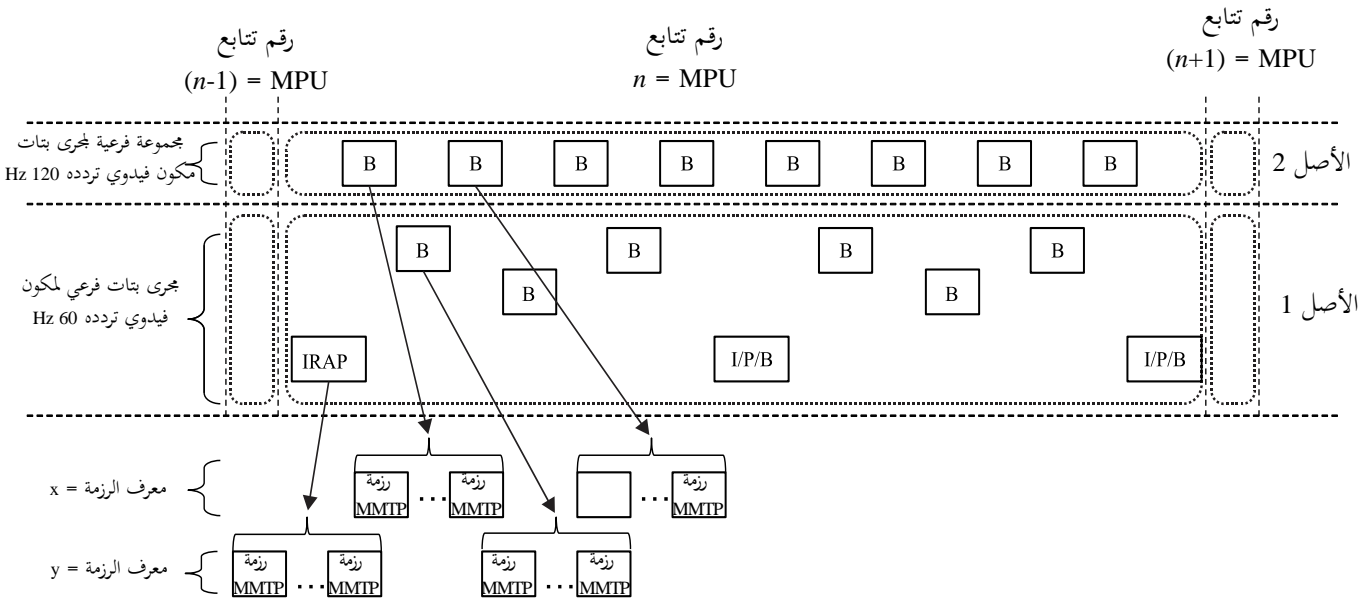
رقم تتابع
$(n-1)$ = MPU

رقم تتابع
$n$ = MPU

رقم تتابع
$(n+1)$ = MPU

مجموعة فرعية لمجرى بتات مكون فيديوي تردده 120 Hz

B B B B B B B B

الأصل 2

مجرى بتات فرعي لمكون فيديوي تردده 60 Hz

B B B B
B B

IRAP I/P/B I/P/B

الأصل 1

معرف الرزمة = x

رزمة MMTP … رزمة MMTP

… رزمة MMTP

معرف الرزمة = y

رزمة MMTP … رزمة MMTP

رزمة MMTP … رزمة MMTP